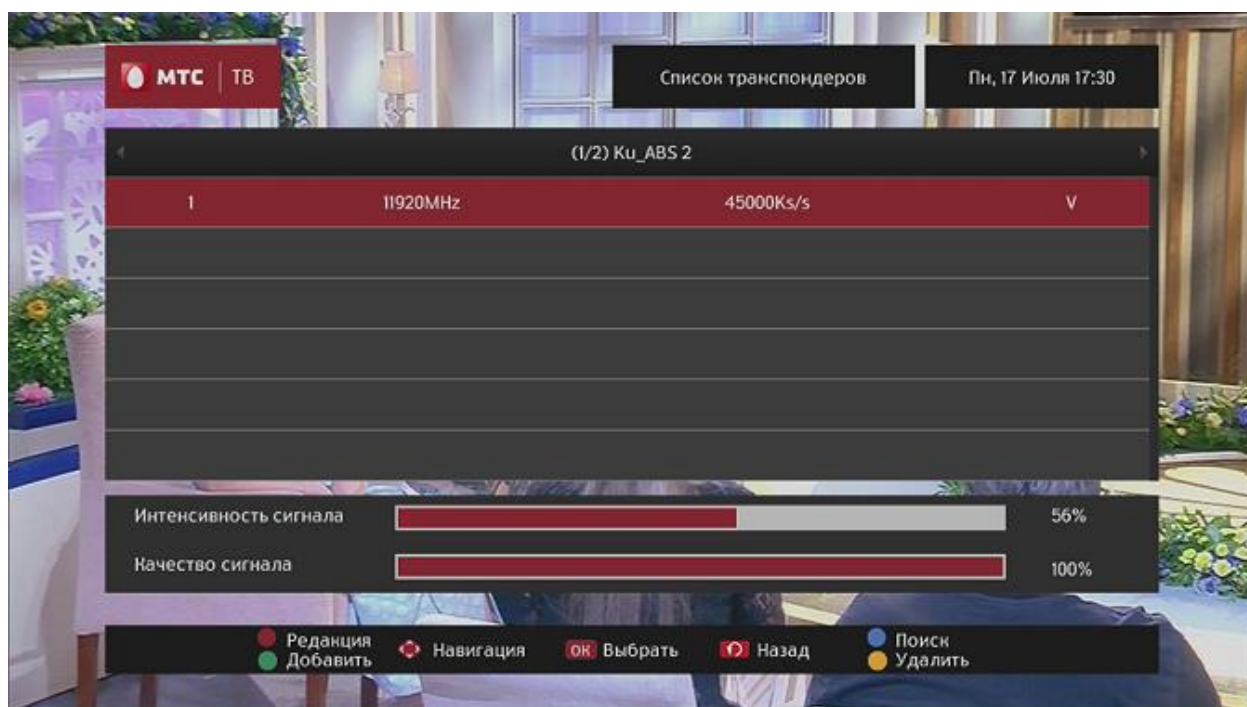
МТС | ТВ

Список транспондеров

Пн, 17 Июля 17:30

(1/2) Ku_ABS 2

| 1 | 11920MHz | 45000Ks/s | V |
|---|---|---|---|

Интенсивность сигнала 56%

Качество сигнала 100%

Редакция
Добавить
Навигация
OK Выбрать
Назад
Поиск
Удалить